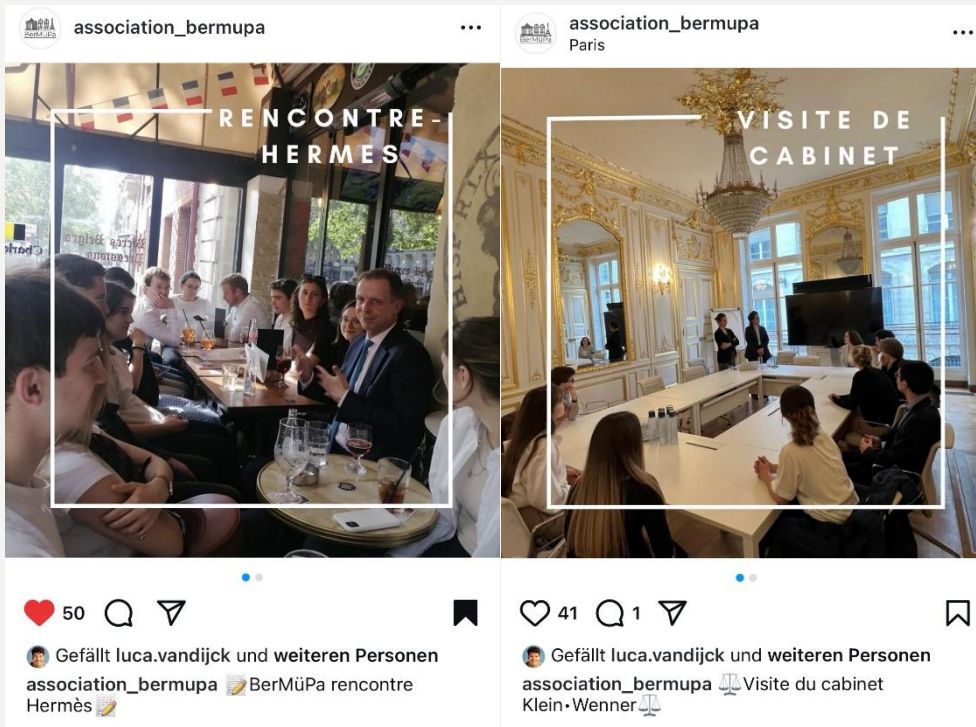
association_bermupa

RENCONTRE-HERMES

50

Gefällt luca.vandijck und weiteren Personen

association_bermupa 📝BerMüPa rencontre Hermès📝

association_bermupa
Paris

VISITE DE CABINET

41 1

Gefällt luca.vandijck und weiteren Personen

association_bermupa ⚖️Visite du cabinet Klein•Wenner⚖️